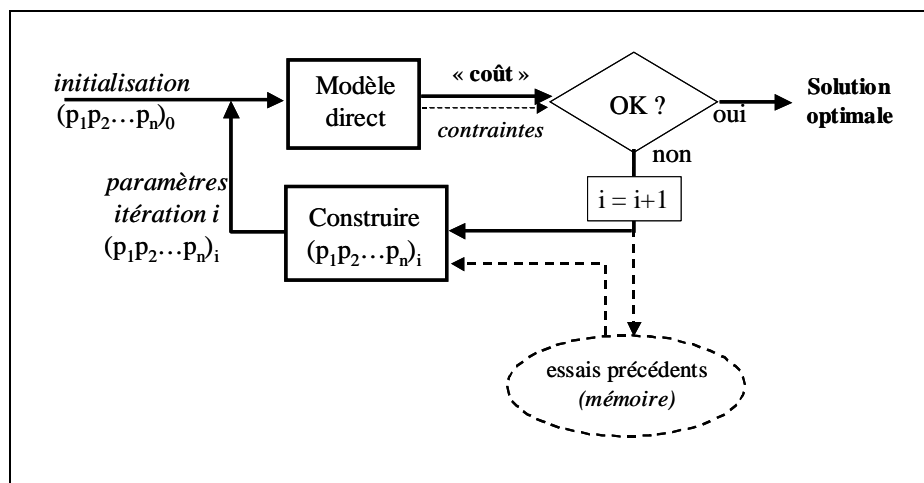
*initialisation*
$(p_1p_2\ldots p_n)_0$

Modèle direct

« **coût** »

*contraintes*

OK ?

oui

**Solution optimale**

non

i = i+1

*paramètres itération i*
$(p_1p_2\ldots p_n)_i$

Construire
$(p_1p_2\ldots p_n)_i$

essais précédents
*(mémoire)*